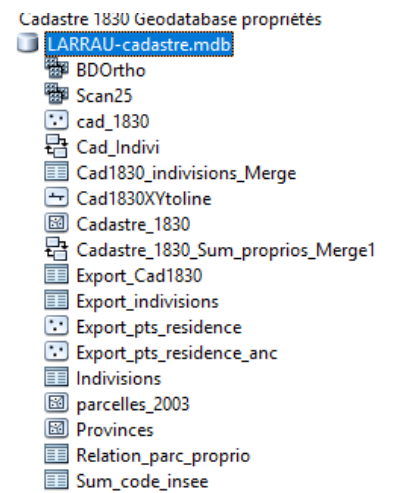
Cadastre 1830 Geodatabase propriétés
LARRAU-cadastre.mdb
BDOrtho
Scan25
cad_1830
Cad_Indivi
Cad1830_indivisions_Merge
Cad1830XYtoline
Cadastre_1830
Cadastre_1830_Sum_proprios_Merge1
Export_Cad1830
Export_indivisions
Export_pts_residence
Export_pts_residence_anc
Indivisions
parcelles_2003
Provinces
Relation_parc_proprio
Sum_code_insee